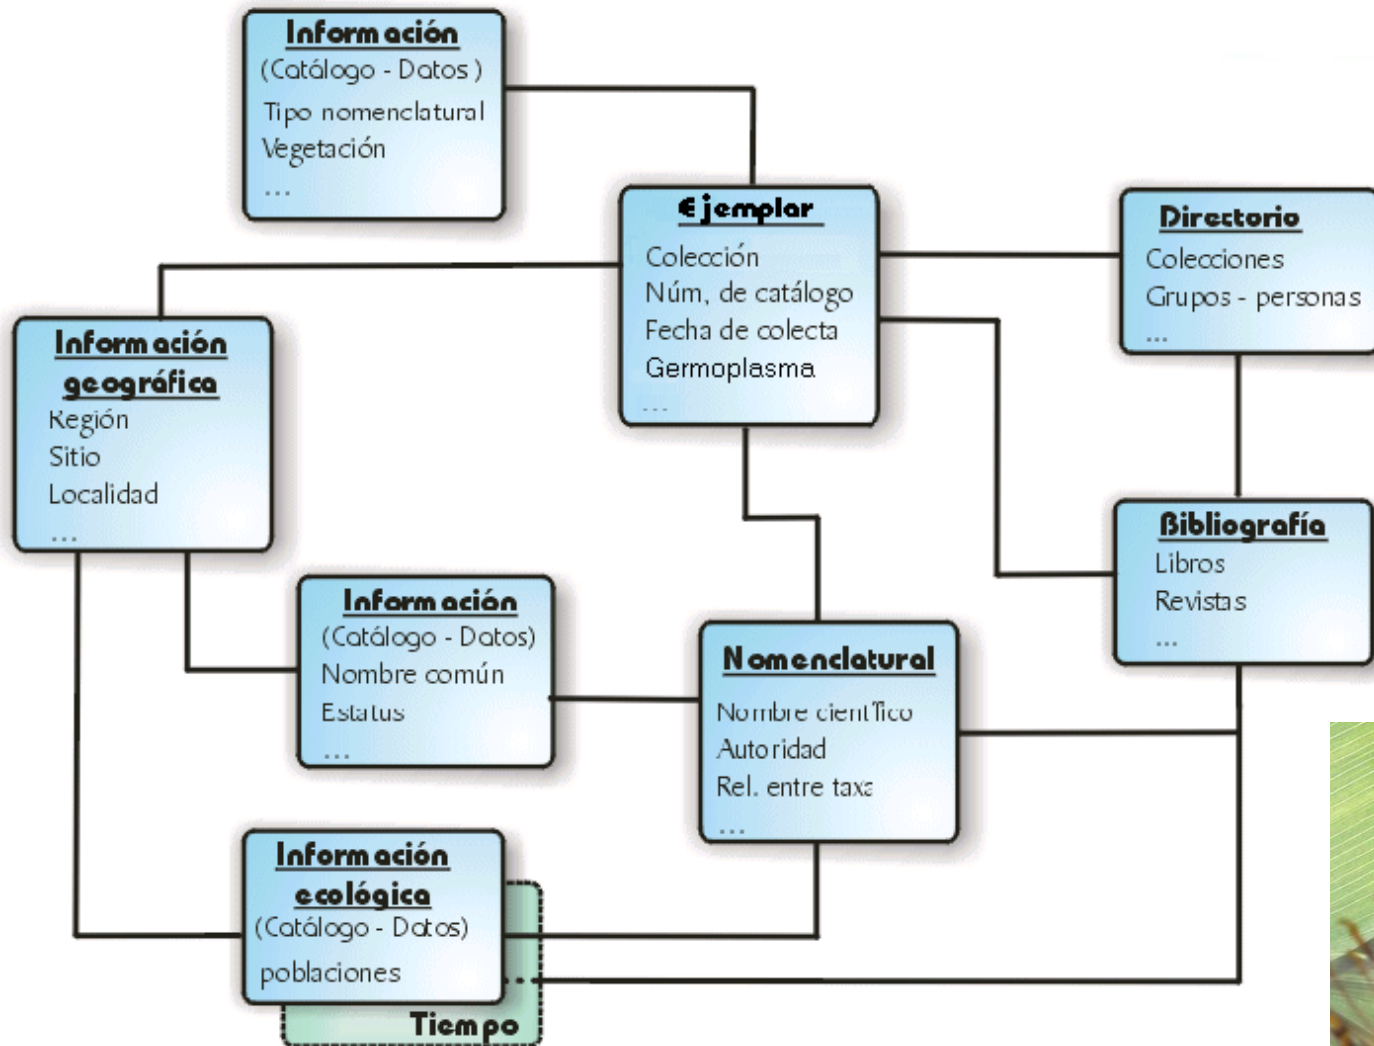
Información
(Catálogo - Datos)
Tipo nomenclatural
Vegetación
...

Ejemplar
Colección
Núm, de catálogo
Fecha de colecta
Germoplasma
...

Directorio
Colecciones
Grupos - personas
...

Información geográfica
Región
Sitio
Localidad
...

Bibliografía
Libros
Revistas
...

Información
(Catálogo - Datos)
Nombre común
Estatus
...

Nomenclatural
Nombre científico
Autoridad
Rel. entre taxa
...

Información ecológica
(Catálogo - Datos)
poblaciones

Tiempo